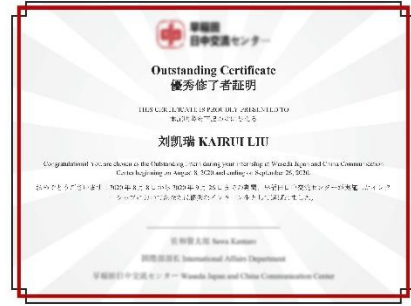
早稲田
日中交流センター

Outstanding Certificate
優秀修了者証明

THIS CERTIFICATE IS PROUDLY PRESENTED TO
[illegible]

刘凯瑞 KAIRUI LIU

Congratulations! You are chosen as the Outstanding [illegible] during your internship at Waseda Japan and China Communication Center beginning on August 8, 2020 and ending on September 25, 2020.

おめでとうございます。2020年8月8日から2020年9月25日までの期間、早稲田日中交流センターが実施したインターンシップにおいて、あなたは優秀な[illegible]

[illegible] Sawa Kentaro

国際部部長 International Affairs Department

早稲田日中交流センター Waseda Japan and China Communication Center